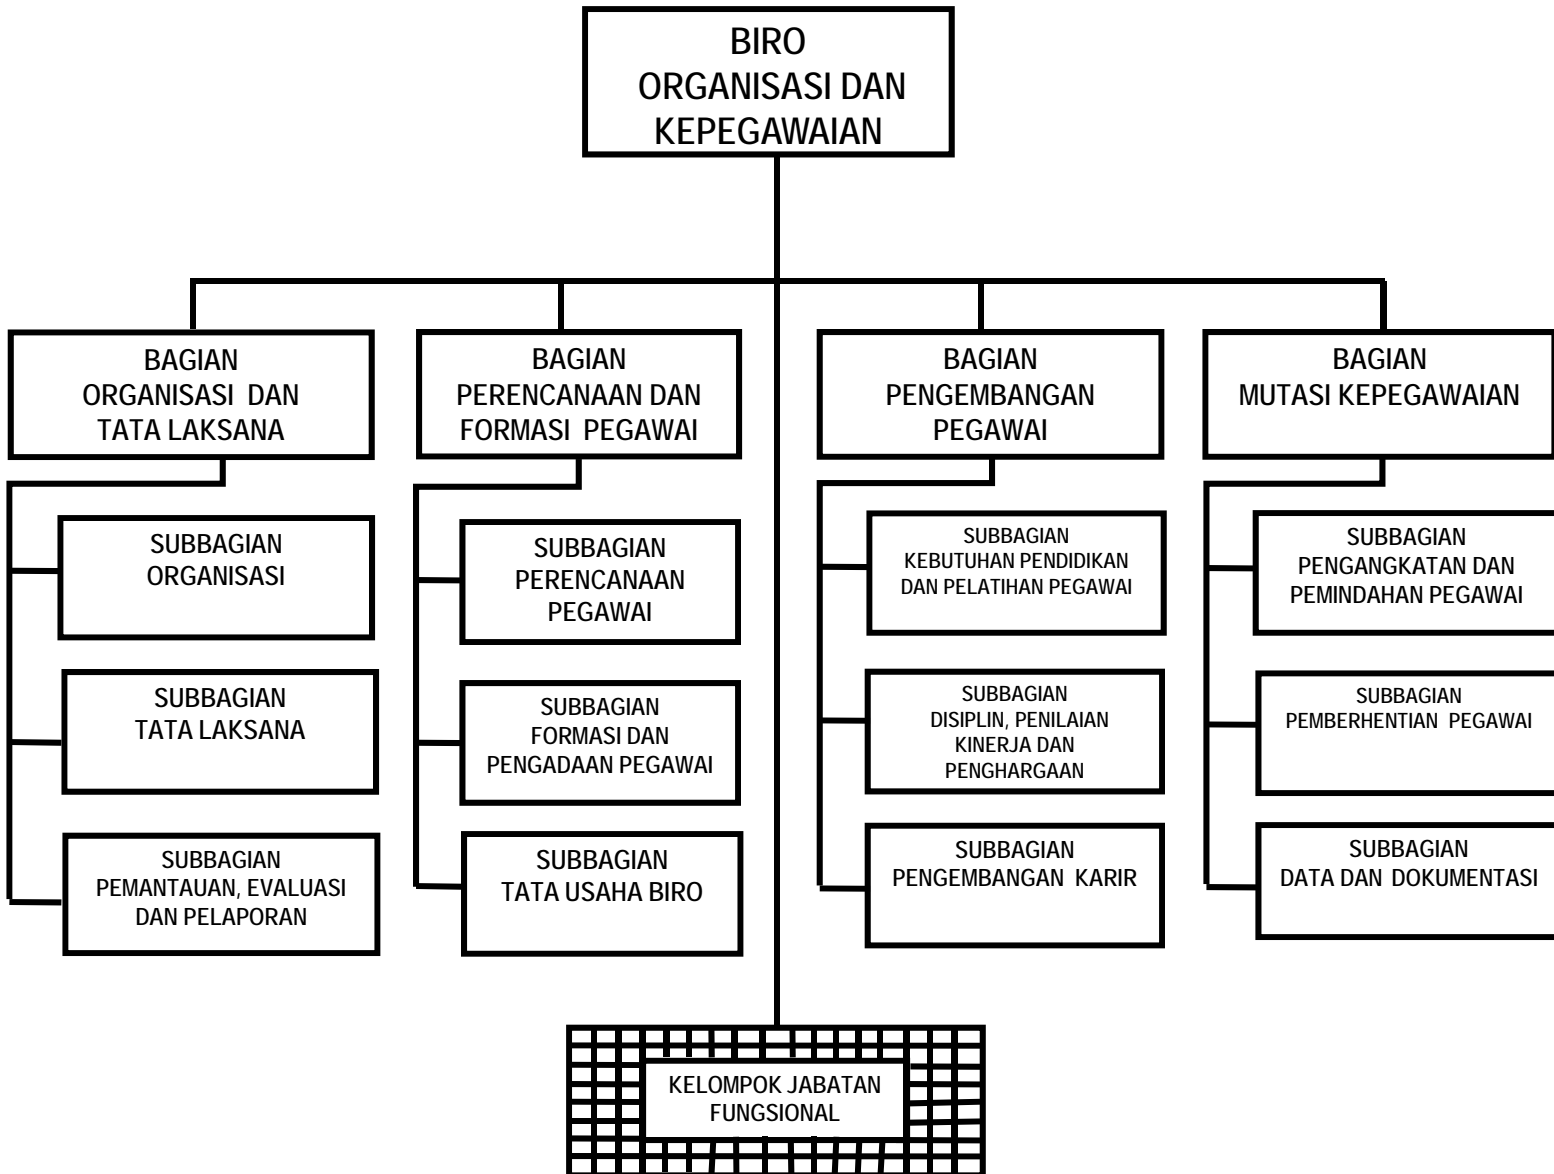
BIRO
ORGANISASI DAN
KEPEGAWAIAN

BAGIAN
ORGANISASI DAN
TATA LAKSANA

SUBBAGIAN
ORGANISASI

SUBBAGIAN
TATA LAKSANA

SUBBAGIAN
PEMANTAUAN, EVALUASI
DAN PELAPORAN

BAGIAN
PERENCANAAN DAN
FORMASI PEGAWAI

SUBBAGIAN
PERENCANAAN
PEGAWAI

SUBBAGIAN
FORMASI DAN
PENGADAAN PEGAWAI

SUBBAGIAN
TATA USAHA BIRO

BAGIAN
PENGEMBANGAN
PEGAWAI

SUBBAGIAN
KEBUTUHAN PENDIDIKAN
DAN PELATIHAN PEGAWAI

SUBBAGIAN
DISIPLIN, PENILAIAN
KINERJA DAN
PENGHARGAAN

SUBBAGIAN
PENGEMBANGAN KARIR

BAGIAN
MUTASI KEPEGAWAIAN

SUBBAGIAN
PENGANGKATAN DAN
PEMINDAHAN PEGAWAI

SUBBAGIAN
PEMBERHENTIAN PEGAWAI

SUBBAGIAN
DATA DAN DOKUMENTASI

KELOMPOK JABATAN
FUNGSIONAL